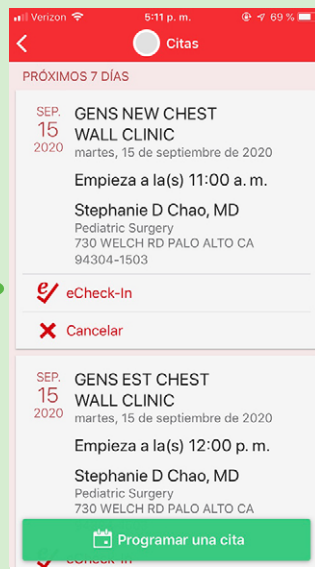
Verizon 5:11 p. m. 69 %

Citas

PRÓXIMOS 7 DÍAS

SEP. 15 2020

GENS NEW CHEST WALL CLINIC

martes, 15 de septiembre de 2020

Empieza a la(s) 11:00 a. m.

Stephanie D Chao, MD

Pediatric Surgery

730 WELCH RD PALO ALTO CA 94304-1503

eCheck-In

Cancelar

SEP. 15 2020

GENS EST CHEST WALL CLINIC

martes, 15 de septiembre de 2020

Empieza a la(s) 12:00 p. m.

Stephanie D Chao, MD

Pediatric Surgery

730 WELCH RD PALO ALTO CA

eCheck-In

Programar una cita